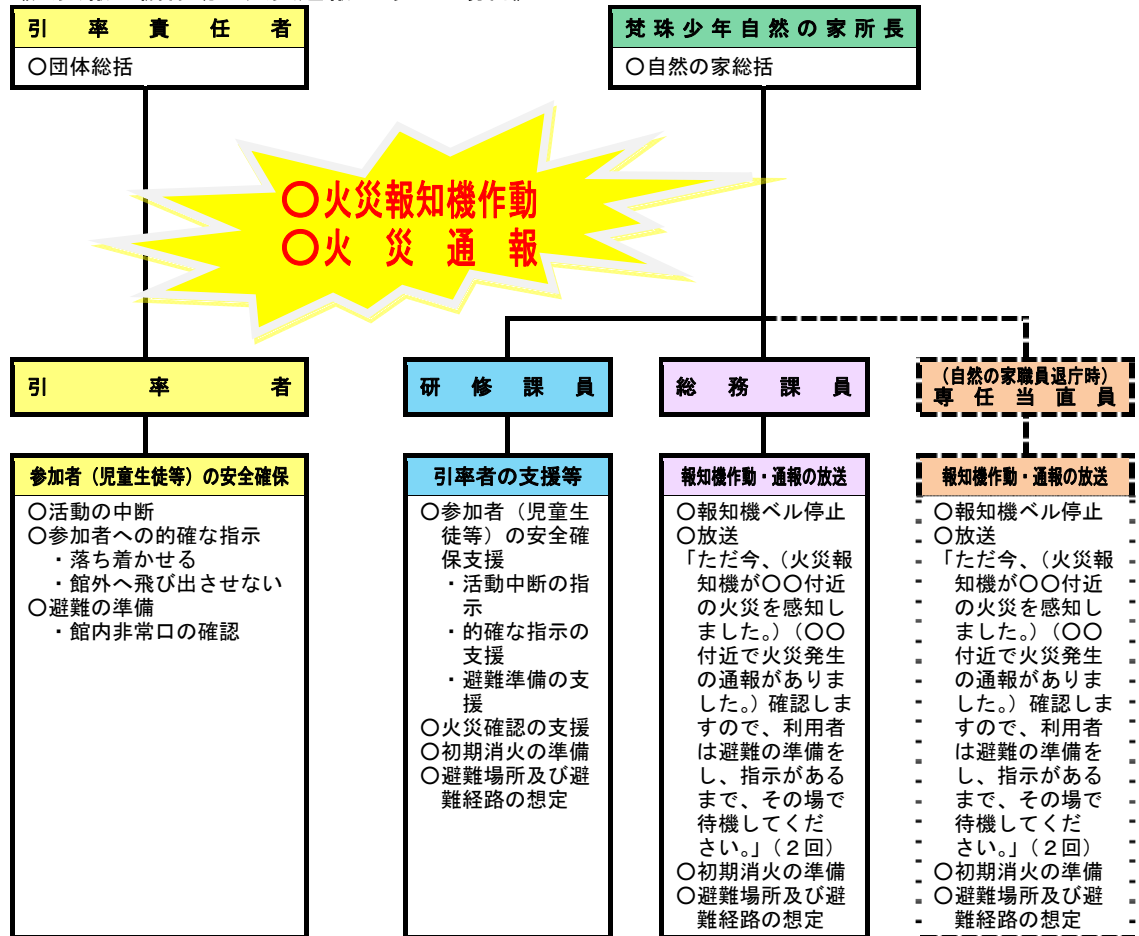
引　率　責　任　者

○団体総括

梵珠少年自然の家所長

○自然の家総括

○火災報知機作動
○火　災　通　報

引　率　者

研　修　課　員

総　務　課　員

（自然の家職員退庁時）
専　任　当　直　員

参加者（児童生徒等）の安全確保

○活動の中断
○参加者への的確な指示
・落ち着かせる
・館外へ飛び出させない
○避難の準備
・館内非常口の確認

引率者の支援等

○参加者（児童生徒等）の安全確保支援
・活動中断の指示
・的確な指示の支援
・避難準備の支援
○火災確認の支援
○初期消火の準備
○避難場所及び避難経路の想定

報知機作動・通報の放送

○報知機ベル停止
○放送
「ただ今、(火災報知機が○○付近の火災を感知しました。)（○○付近で火災発生の通報がありました。）確認しますので、利用者は避難の準備をし、指示があるまで、その場で待機してください。」（２回）
○初期消火の準備
○避難場所及び避難経路の想定

報知機作動・通報の放送

○報知機ベル停止
○放送
「ただ今、(火災報知機が○○付近の火災を感知しました。)（○○付近で火災発生の通報がありました。）確認しますので、利用者は避難の準備をし、指示があるまで、その場で待機してください。」（２回）
○初期消火の準備
○避難場所及び避難経路の想定